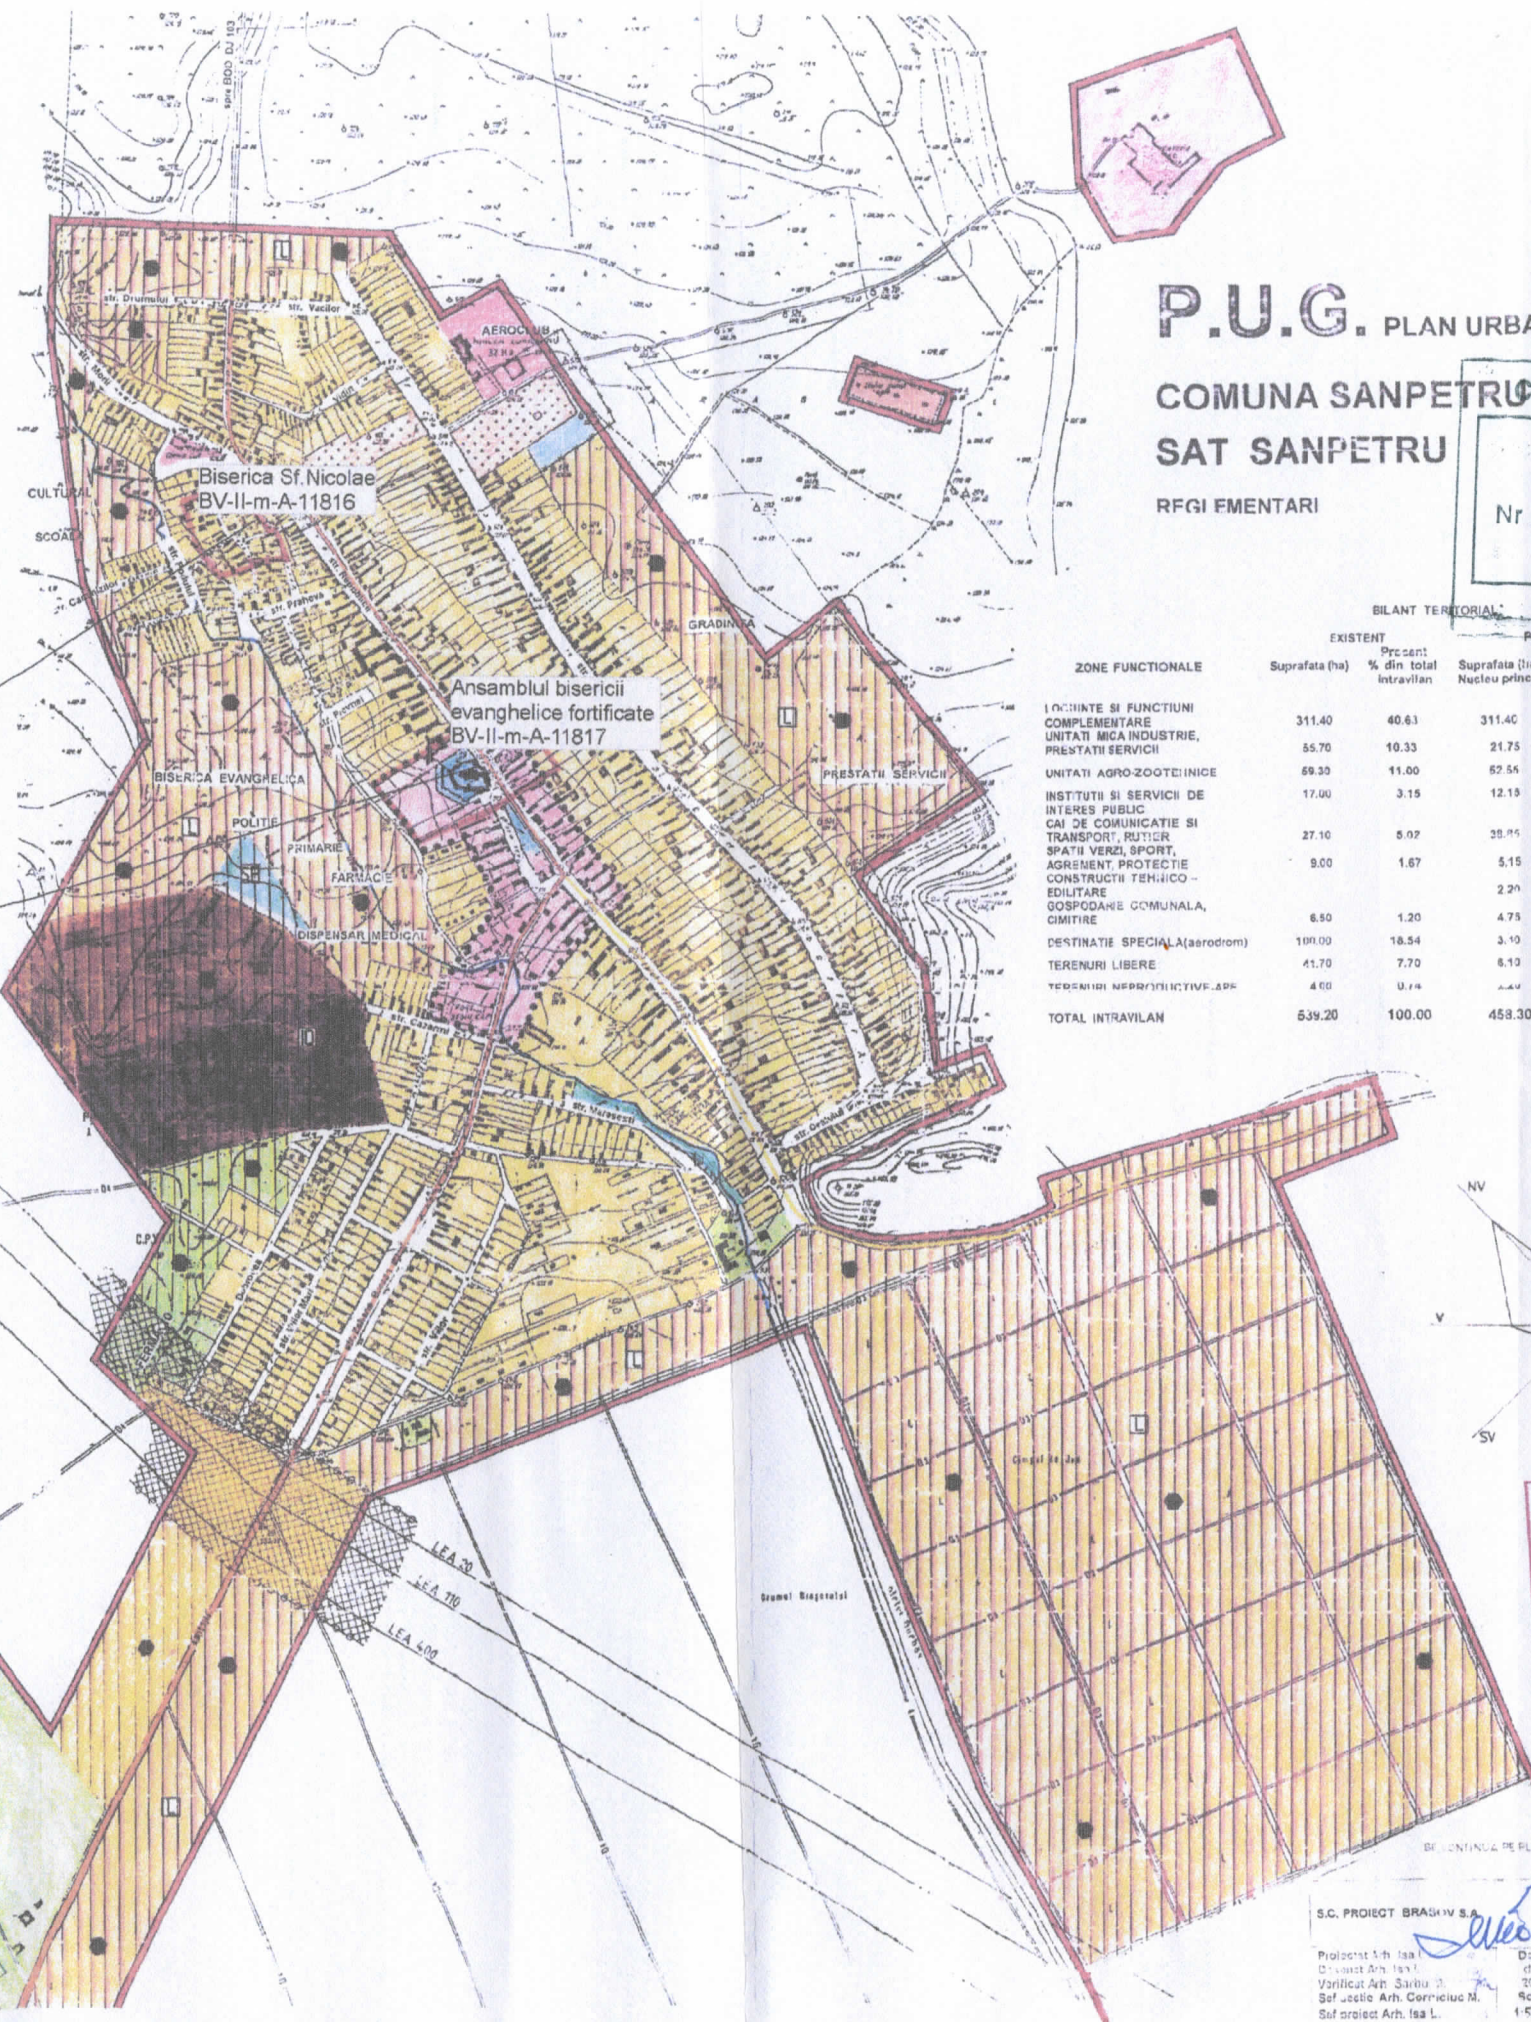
P.U.G. PLAN URBA

COMUNA SANPETRU
SAT SANPETRU

REGLEMENTARI

Nr

BILANT TERITORIAL

| ZONE FUNCTIONALE | EXISTENT Suprafata (ha) | Procent % din total intravilan | Suprafata (ha) Nucleu princ |
|---|---|---|---|
| LOCUINTE SI FUNCTIUNI COMPLEMENTARE | 311.40 | 40.63 | 311.40 |
| UNITATI MICA INDUSTRIE, PRESTATII SERVICII | 55.70 | 10.33 | 21.75 |
| UNITATI AGRO-ZOOTEHNICE | 59.30 | 11.00 | 52.55 |
| INSTITUTII SI SERVICII DE INTERES PUBLIC | 17.00 | 3.15 | 12.15 |
| CAI DE COMUNICATIE SI TRANSPORT, RUTIER | 27.10 | 5.02 | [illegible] |
| SPATII VERZI, SPORT, AGREMENT, PROTECTIE | 9.00 | 1.67 | 5.15 |
| CONSTRUCTII TEHNICO - EDILITARE | | | 2.20 |
| GOSPODARIE COMUNALA, CIMITIRE | 6.50 | 1.20 | 4.75 |
| DESTINATIE SPECIALA(aerodrom) | 100.00 | 18.54 | 3.10 |
| TERENURI LIBERE | 41.70 | 7.70 | 6.10 |
| TERENURI NEPRODUCTIVE-APE | 4.00 | 0.74 | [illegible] |
| TOTAL INTRAVILAN | 539.20 | 100.00 | 458.30 |

Biserica Sf.Nicolae
BV-II-m-A-11816

Ansamblul bisericii evanghelice fortificate
BV-II-m-A-11817

AEROCLUB
CULTURAL
SCOALA
GRADINITA
PRESTATII SERVICII
BISERICA EVANGHELICA
POLITIE
PRIMARIE
FARMACIE
DISPENSAR MEDICAL
str. Drumului
str. Vacilor
str. Prahova
str. Caraiman
str. Varosului
C.P.
LEA 20
LEA 110
LEA 400
Drumul Brasovului
Crangul de Jos
NV
V
SV

S.C. PROIECT BRASOV S.A.
Proiectat Arh. Isa L.
Desenat Arh. Isa L.
Verificat Arh. Sarbu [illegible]
Sef sectie Arh. Corniciuc M.
Sef proiect Arh. Isa L.